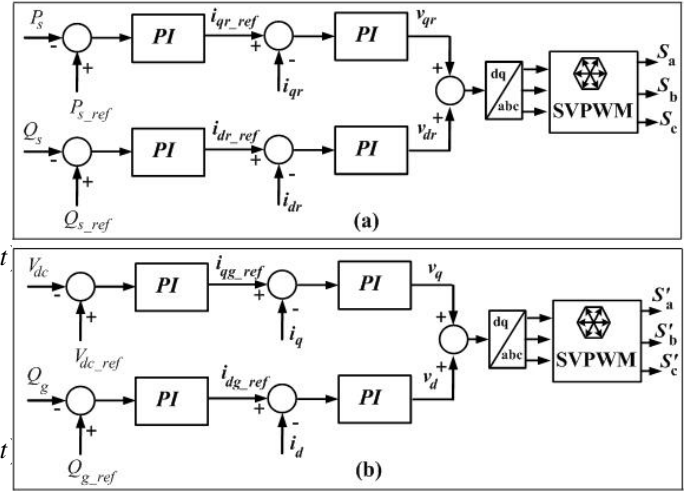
$P_s$ - + $P_{s\_ref}$ PI $i_{qr\_ref}$ + - $i_{qr}$ PI $v_{qr}$ + +

$Q_s$ - + $Q_{s\_ref}$ PI $i_{dr\_ref}$ + - $i_{dr}$ PI $v_{dr}$

dq abc SVPWM $S_a$ $S_b$ $S_c$

(a)

t

$V_{dc}$ - + $V_{dc\_ref}$ PI $i_{qg\_ref}$ + - $i_q$ PI $v_q$ + +

$Q_g$ - + $Q_{g\_ref}$ PI $i_{dg\_ref}$ + - $i_d$ PI $v_d$

dq abc SVPWM $S'_a$ $S'_b$ $S'_c$

t

(b)